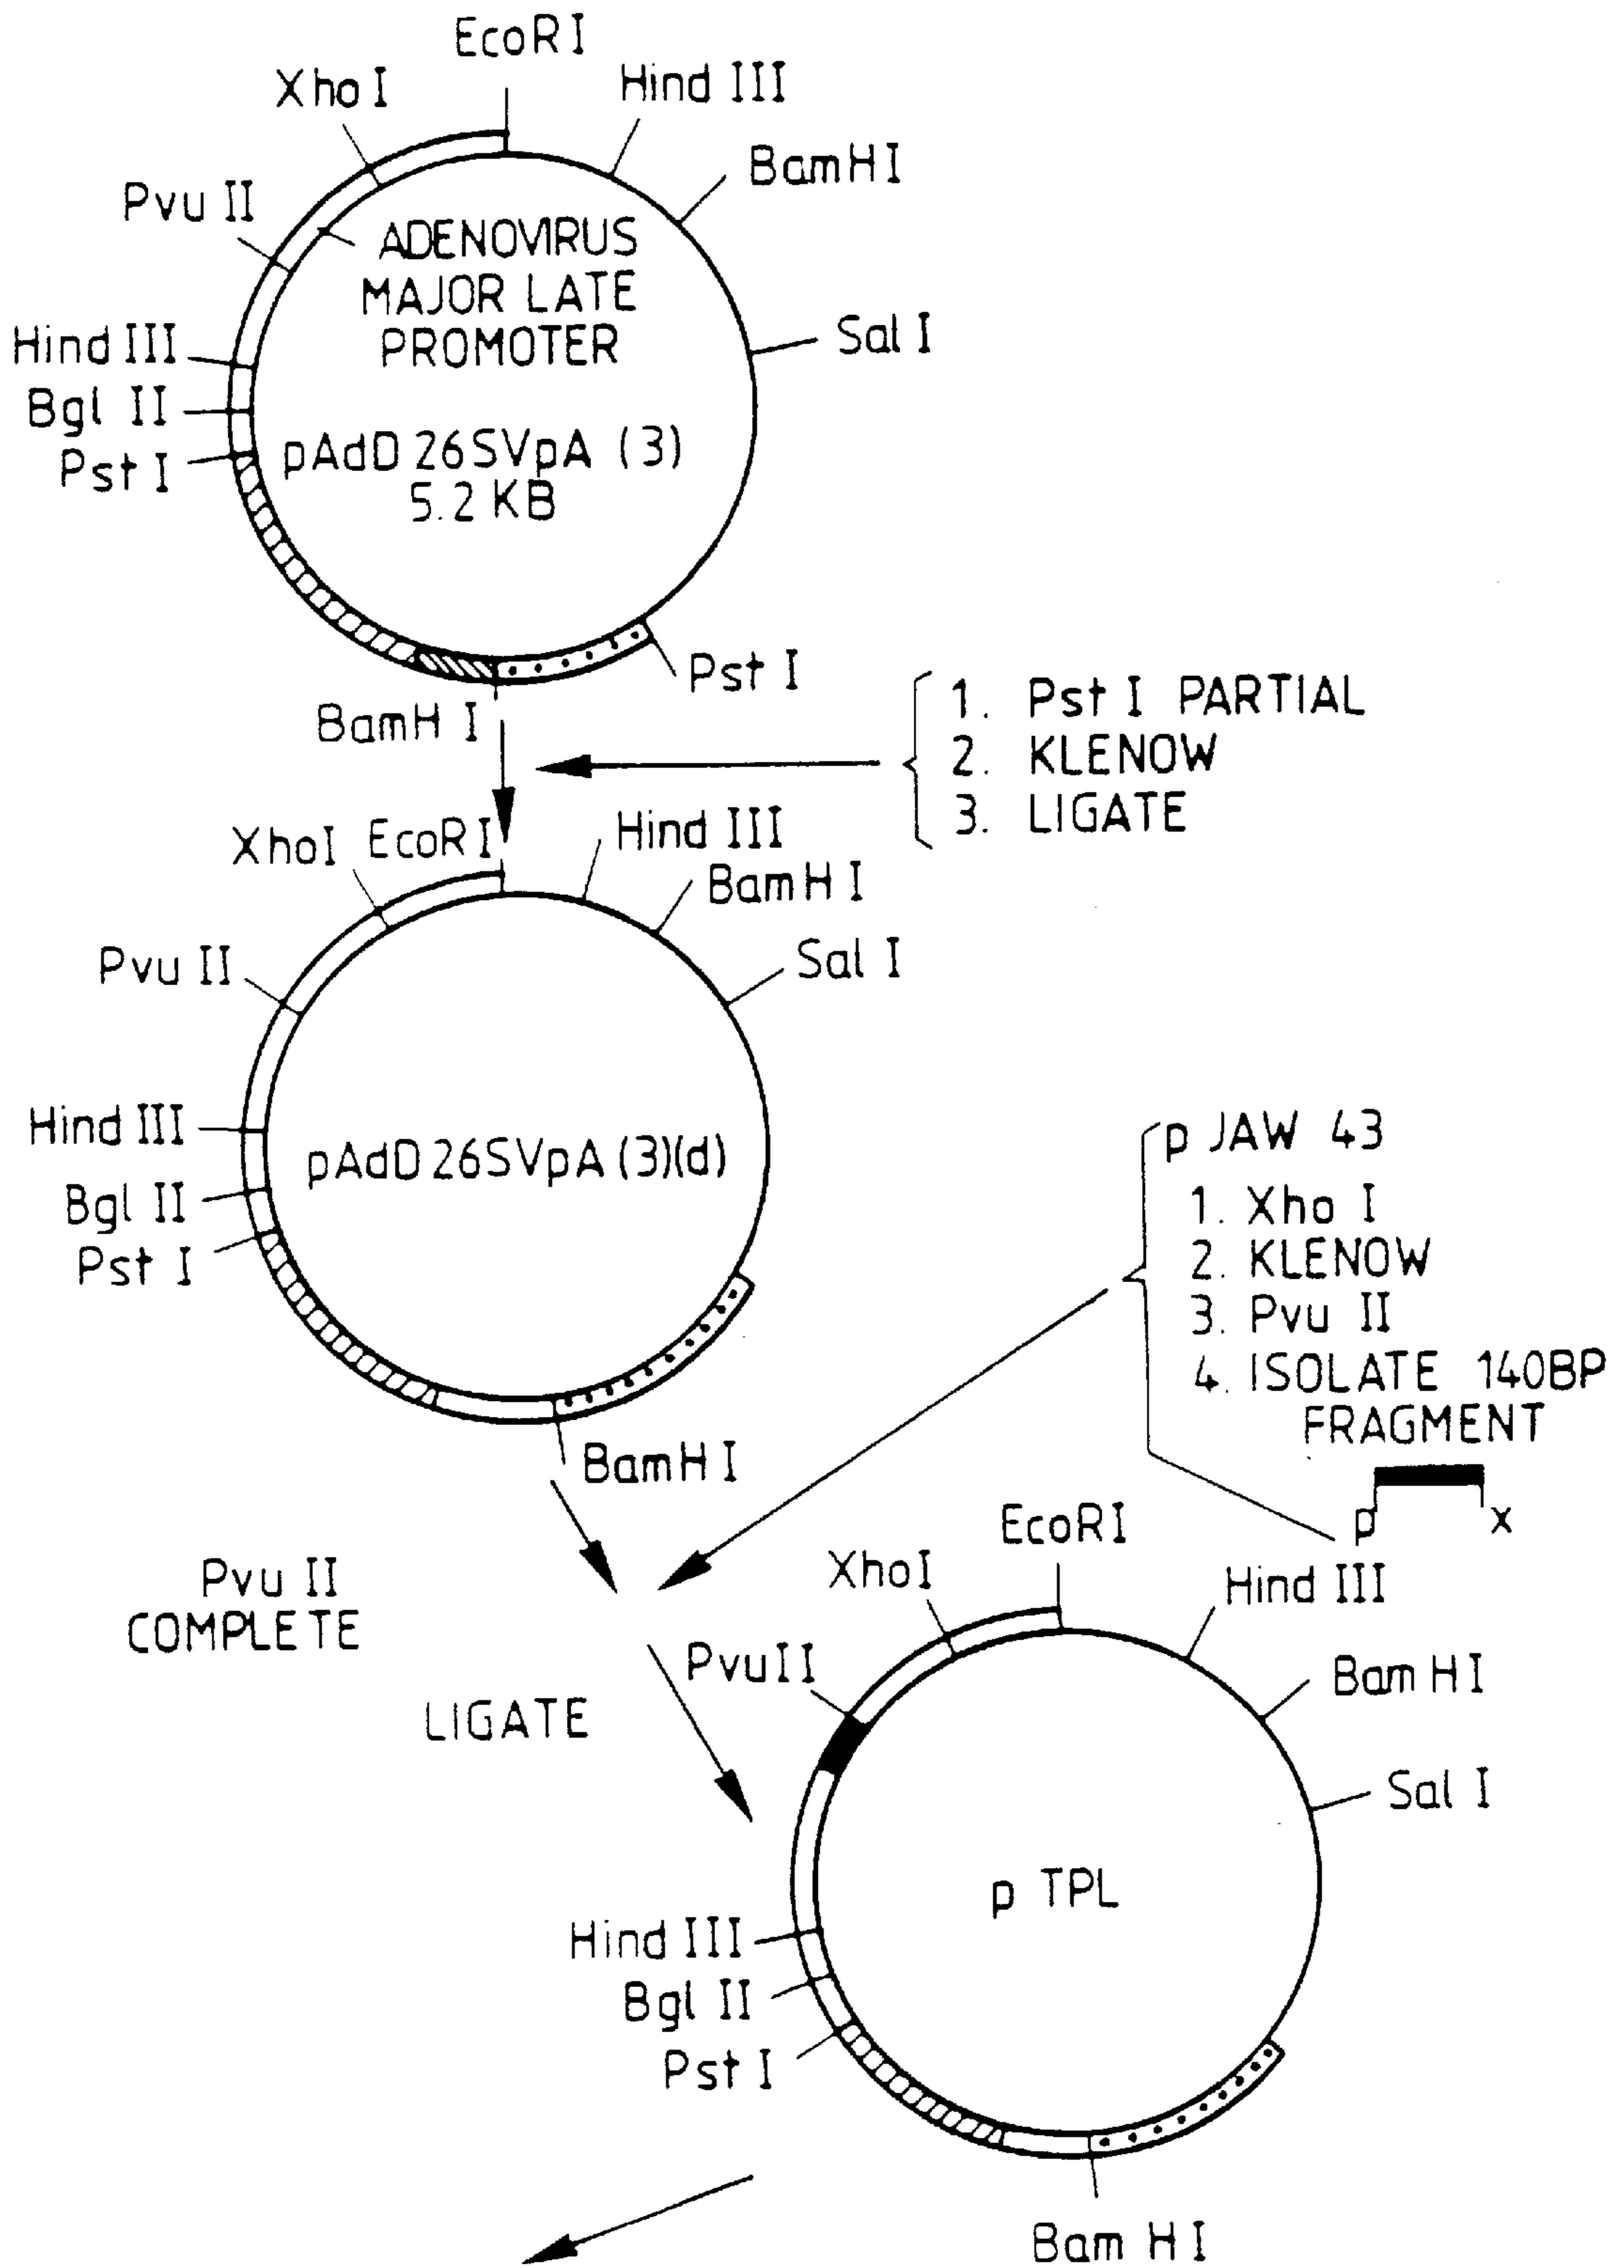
EcoR I
Xho I
Hind III
BamH I
Pvu II
ADENOVIRUS MAJOR LATE PROMOTER
Sal I
Hind III
Bgl II
Pst I
pAdD 26SVpA (3)
5.2 KB
Pst I
BamH I

1. Pst I PARTIAL
2. KLENOW
3. LIGATE

XhoI
EcoR I
Hind III
Bam H I
Pvu II
Sal I
Hind III
pAdD 26SVpA (3)(d)
Bgl II
Pst I
BamH I

p JAW 43
1. Xho I
2. KLENOW
3. Pvu II
4. ISOLATE 140BP FRAGMENT
p
x

Pvu II
COMPLETE

LIGATE

EcoR I
XhoI
Hind III
PvuII
Bam H I
Sal I
p TPL
Hind III
Bgl II
Pst I
Bam H I